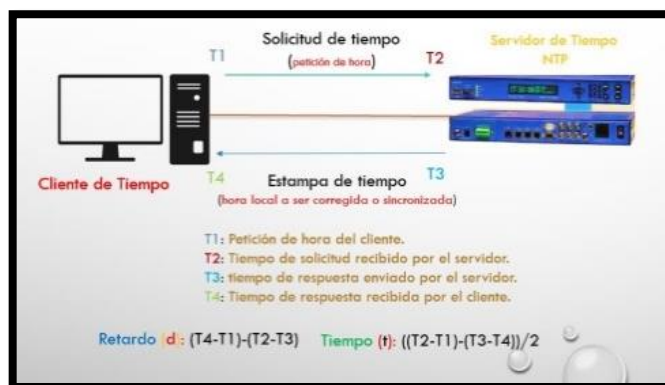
Solicitud de tiempo
(petición de hora)

T1

T2

Servidor de Tiempo
NTP

Cliente de Tiempo

T4

Estampa de tiempo
(hora local a ser corregida o sincronizada)

T3

T1: Petición de hora del cliente.
T2: Tiempo de solicitud recibido por el servidor.
T3: tiempo de respuesta enviado por el servidor.
T4: Tiempo de respuesta recibida por el cliente.

Retardo (d): (T4-T1)-(T2-T3) Tiempo (t): ((T2-T1)-(T3-T4))/2